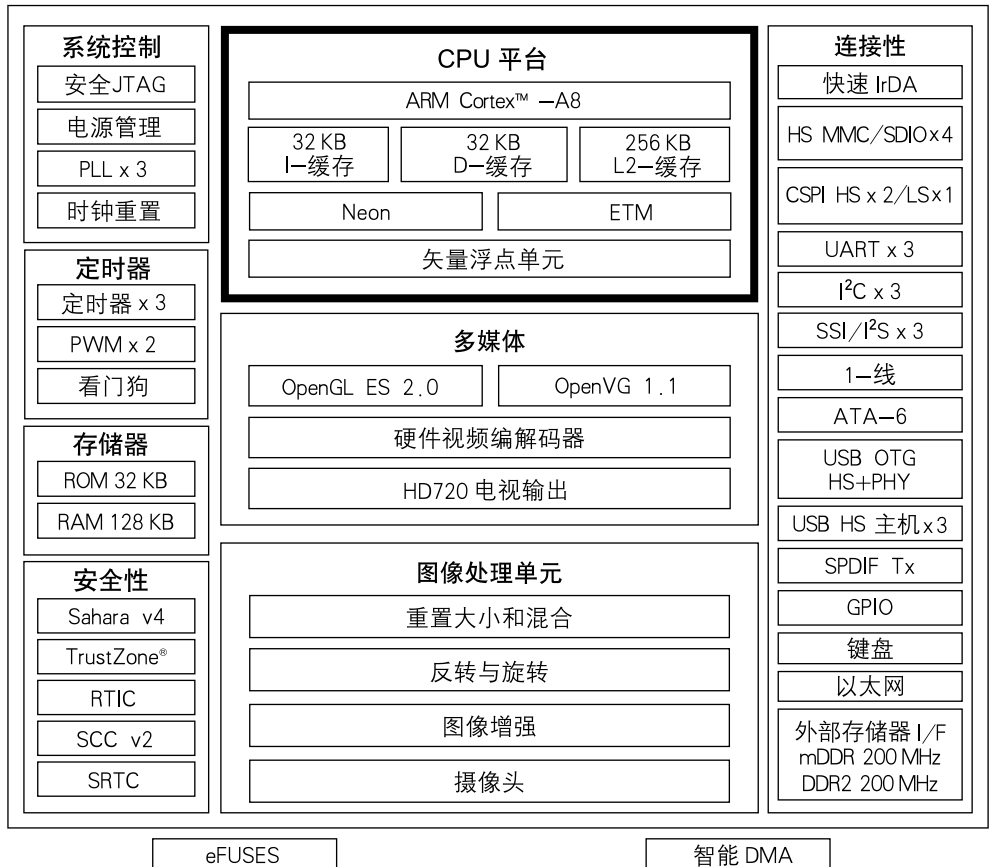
系统控制
安全JTAG
电源管理
PLL x 3
时钟重置

定时器
定时器 x 3
PWM x 2
看门狗

存储器
ROM 32 KB
RAM 128 KB

安全性
Sahara v4
TrustZone®
RTIC
SCC v2
SRTC

CPU 平台
ARM Cortex™ —A8
32 KB I—缓存
32 KB D—缓存
256 KB L2—缓存
Neon
ETM
矢量浮点单元

多媒体
OpenGL ES 2.0
OpenVG 1.1
硬件视频编解码器
HD720 电视输出

图像处理单元
重置大小和混合
反转与旋转
图像增强
摄像头

连接性
快速 IrDA
HS MMC/SDIOx4
CSPI HS x 2/LSx1
UART x 3
$I^2C$ x 3
SSI/$I^2S$ x 3
1—线
ATA—6
USB OTG HS+PHY
USB HS 主机x3
SPDIF Tx
GPIO
键盘
以太网
外部存储器 I/F
mDDR 200 MHz
DDR2 200 MHz

eFUSES
智能 DMA